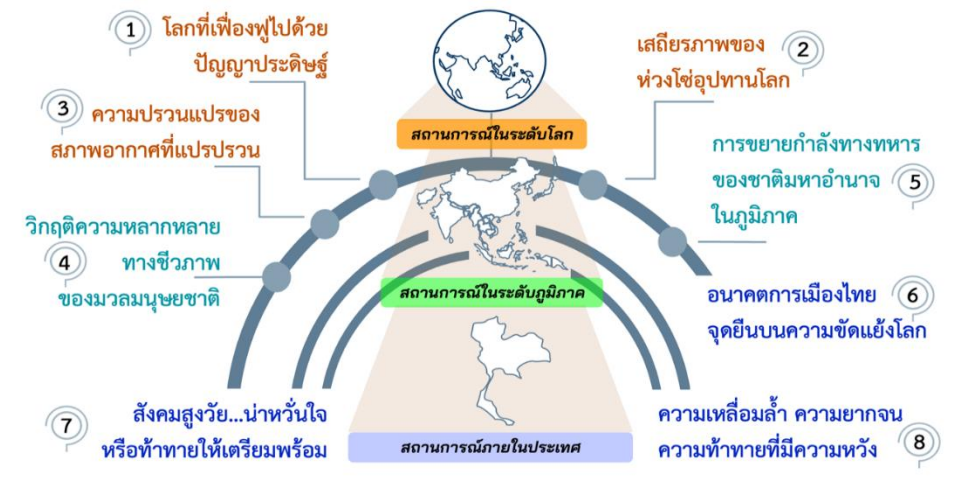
1 โลกที่เฟื่องฟูไปด้วยปัญญาประดิษฐ์

2 เสถียรภาพของห่วงโซ่อุปทานโลก

3 ความปรวนแปรของสภาพอากาศที่แปรปรวน

สถานการณ์ในระดับโลก

5 การขยายกำลังทางทหารของชาติมหาอำนาจในภูมิภาค

4 วิกฤติความหลากหลายทางชีวภาพของมวลมนุษยชาติ

สถานการณ์ในระดับภูมิภาค

6 อนาคตการเมืองไทย จุดยืนบนความขัดแย้งโลก

7 สังคมสูงวัย...น่าหวั่นใจ หรือท้าทายให้เตรียมพร้อม

สถานการณ์ภายในประเทศ

8 ความเหลื่อมล้ำ ความยากจน ความท้าทายที่มีความหวัง